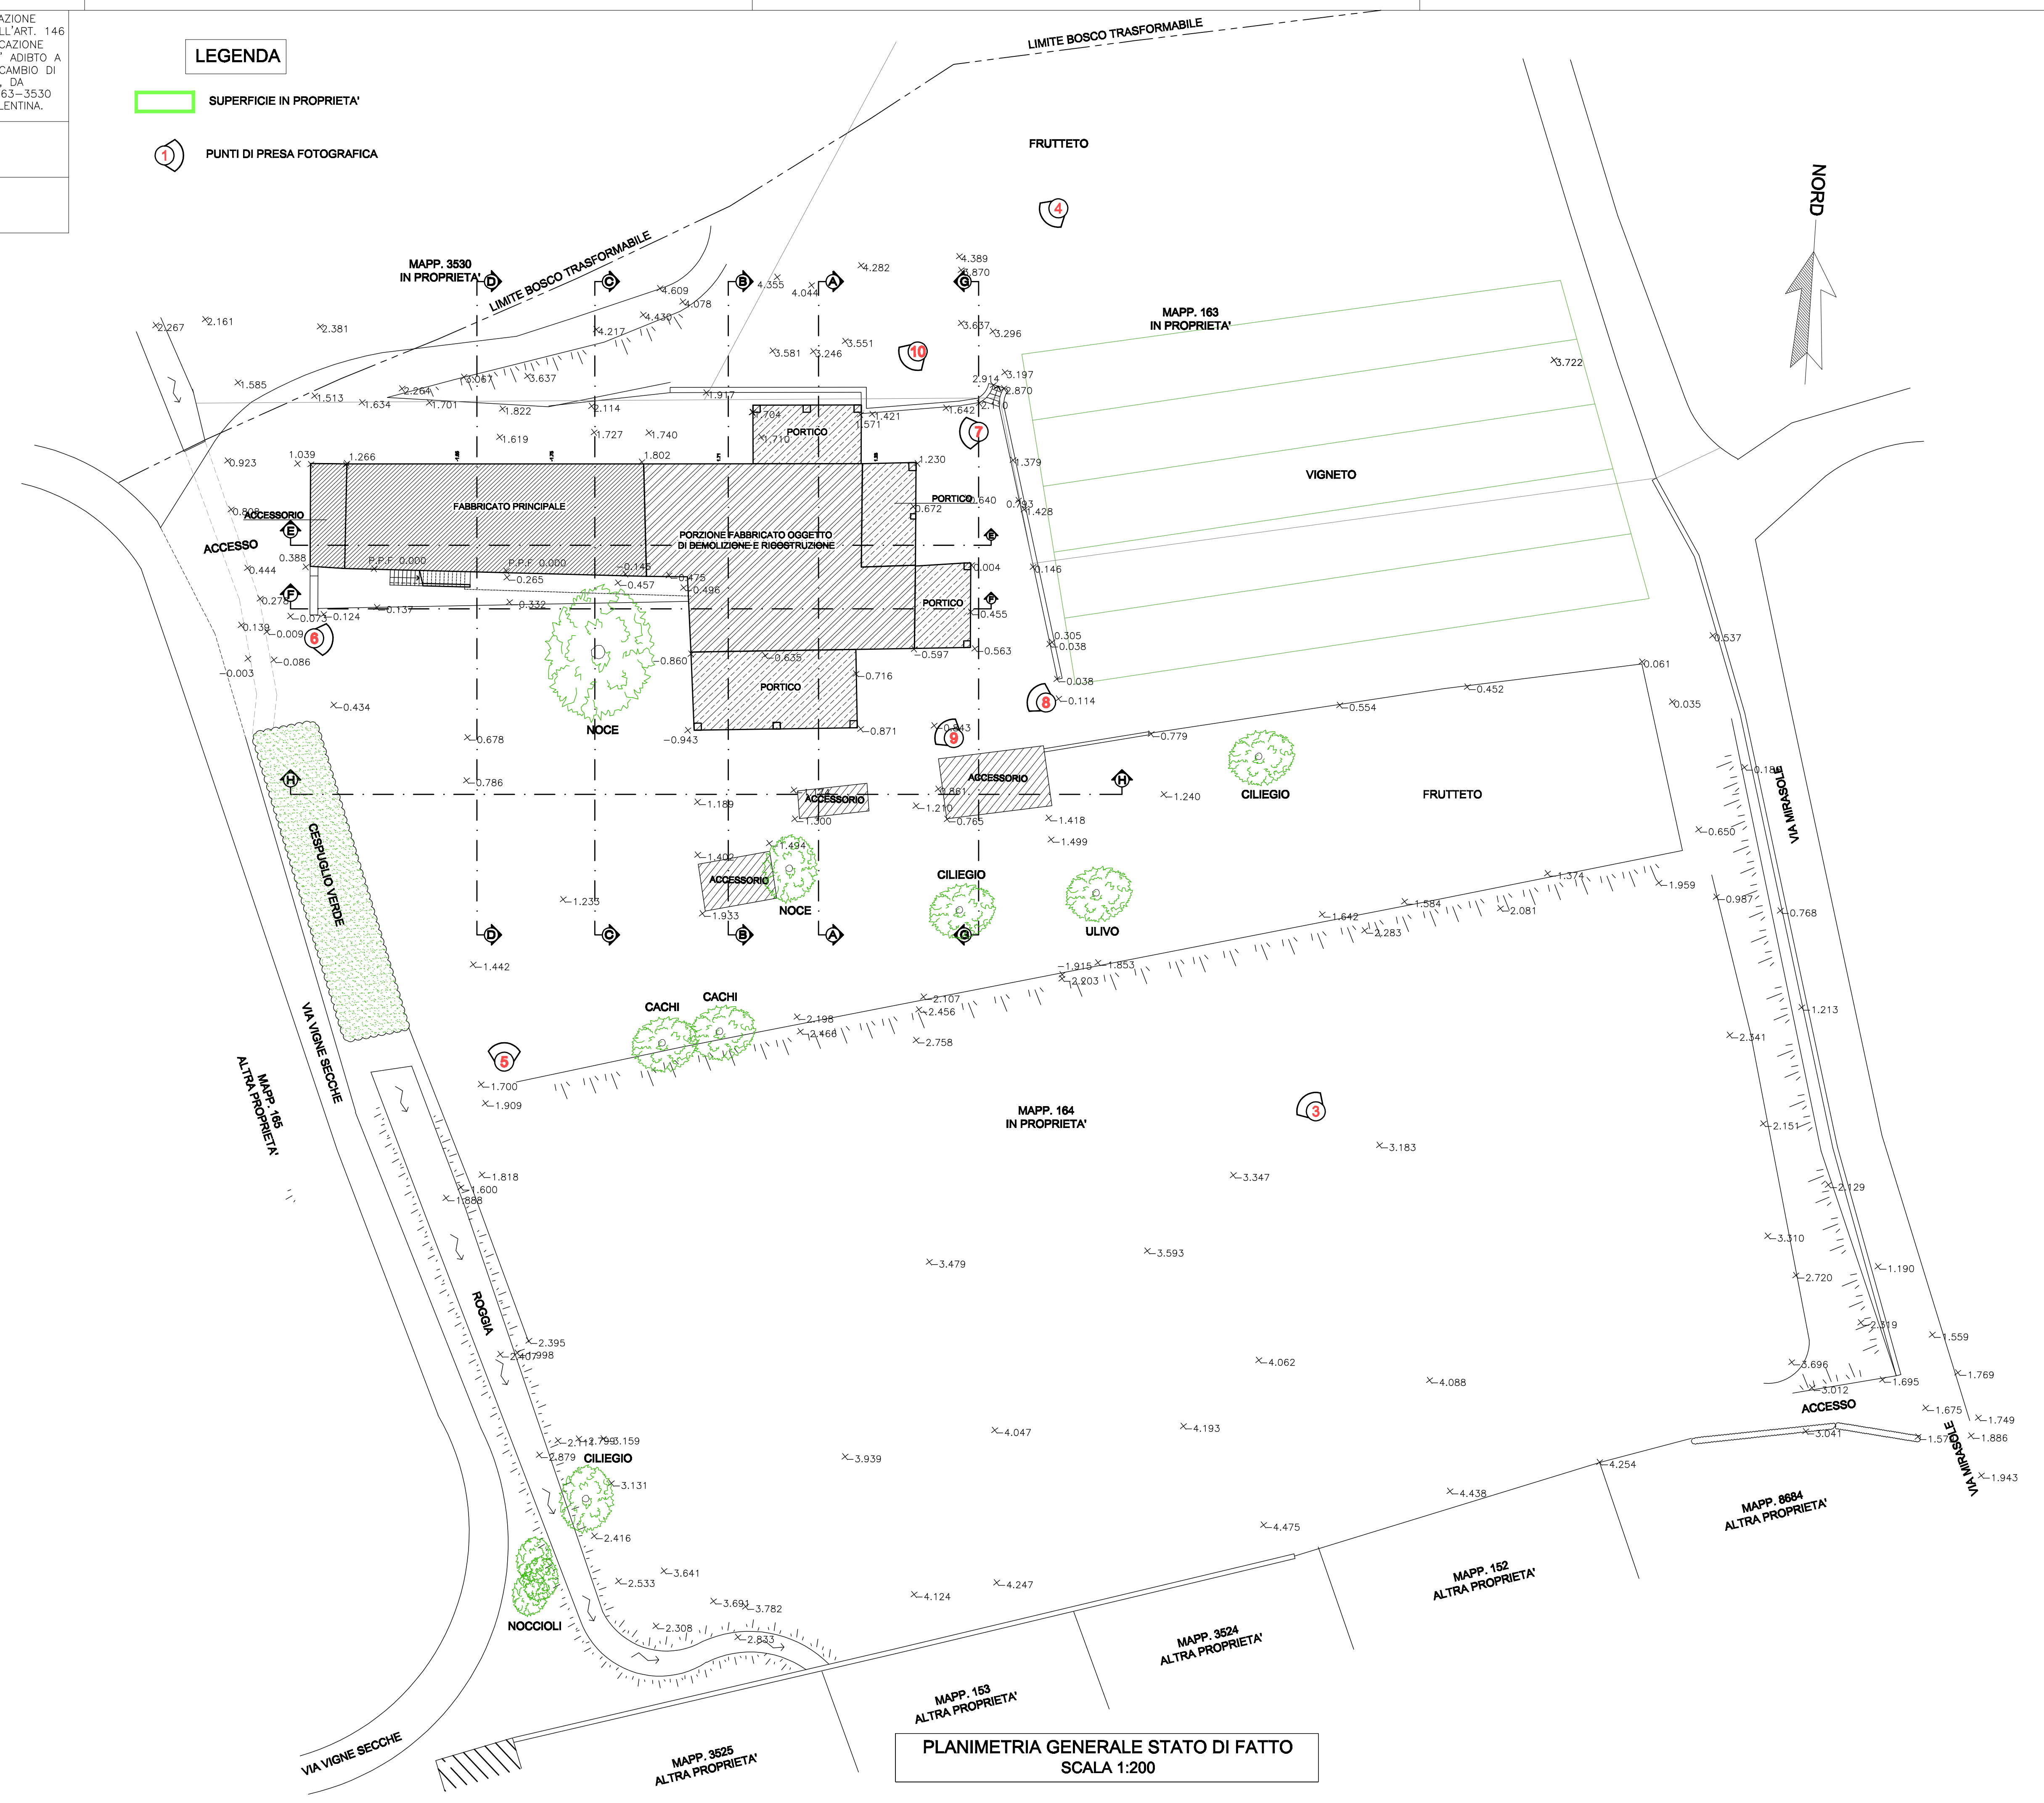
AZIONE
LL'ART. 146
CAZIONE
" ADIBTO A
CAMBIO DI
. DA
63–3530
LENTINA.

LEGENDA

SUPERFICIE IN PROPRIETA'

PUNTI DI PRESA FOTOGRAFICA

LIMITE BOSCO TRASFORMABILE

FRUTTETO

NORD

MAPP. 3530
IN PROPRIETA'

LIMITE BOSCO TRASFORMABILE

MAPP. 163
IN PROPRIETA'

VIGNETO

FABBRICATO PRINCIPALE

PORZIONE FABBRICATO OGGETTO DI DEMOLIZIONE E RICOSTRUZIONE

PORTICO

PORTICO

PORTICO

PORTICO

ACCESSORIO

ACCESSO

P.P.F. 0.000

P.P.F. 0.000

NOCE

ACCESSORIO

ACCESSORIO

ACCESSORIO

CILIEGIO

FRUTTETO

VIA MIRASOLE

CILIEGIO

NOCE

ULIVO

CESPUGLIO VERDE

CACHI

CACHI

VIA VIGNE SECCHE

MAPP. 165
ALTRA PROPRIETA'

MAPP. 164
IN PROPRIETA'

ROGGIA

CILIEGIO

NOCCIOLI

ACCESSO

VIA MIRASOLE

MAPP. 8684
ALTRA PROPRIETA'

MAPP. 152
ALTRA PROPRIETA'

MAPP. 3524
ALTRA PROPRIETA'

MAPP. 153
ALTRA PROPRIETA'

MAPP. 3525
ALTRA PROPRIETA'

VIA VIGNE SECCHE

PLANIMETRIA GENERALE STATO DI FATTO
SCALA 1:200